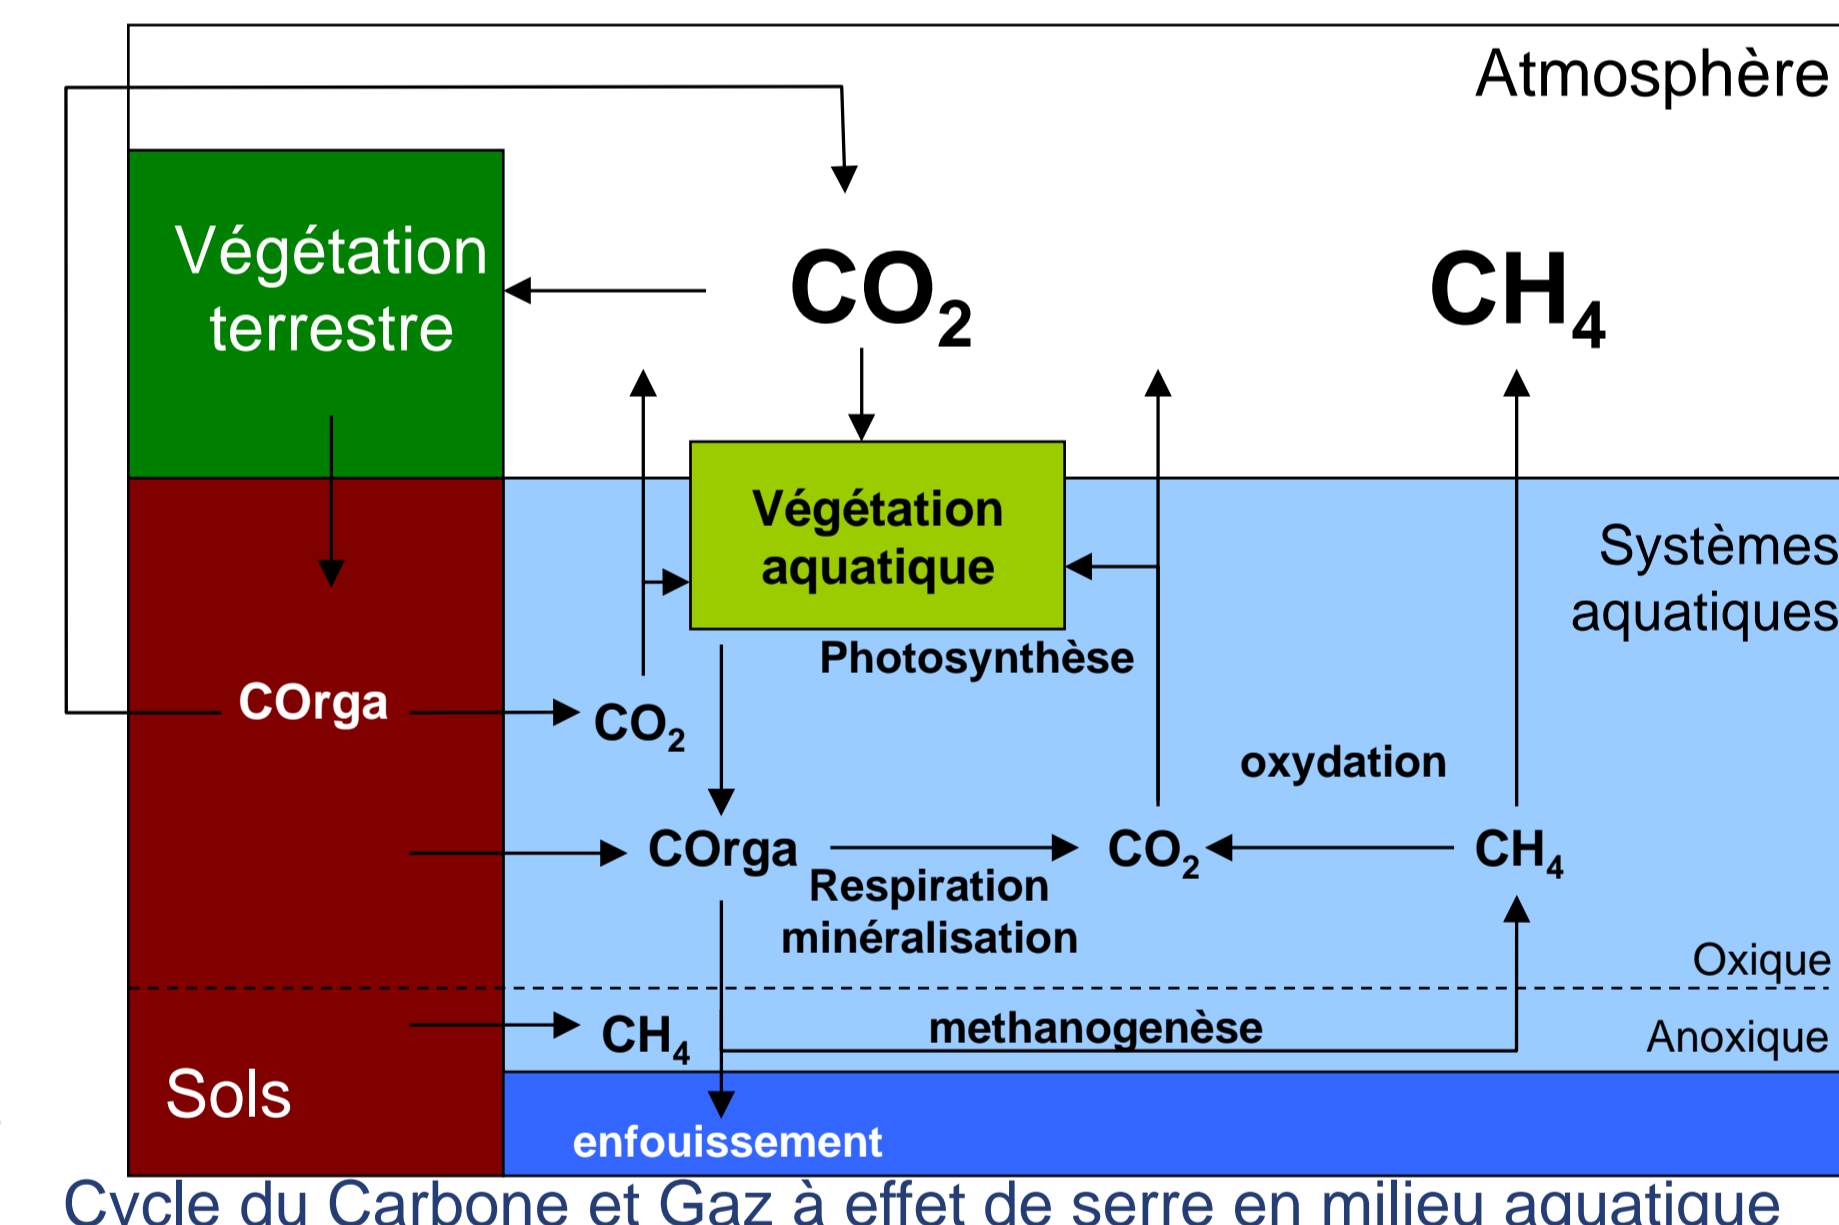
Atmosphère

Végétation terrestre

$CO_2$

$CH_4$

Végétation aquatique

Systèmes aquatiques

Photosynthèse

COrga

$CO_2$

oxydation

COrga

$CO_2$

$CH_4$

Respiration minéralisation

Oxique

Anoxique

$CH_4$

methanogenèse

Sols

enfouissement

Cycle du Carbone et Gaz à effet de serre en milieu aquatique